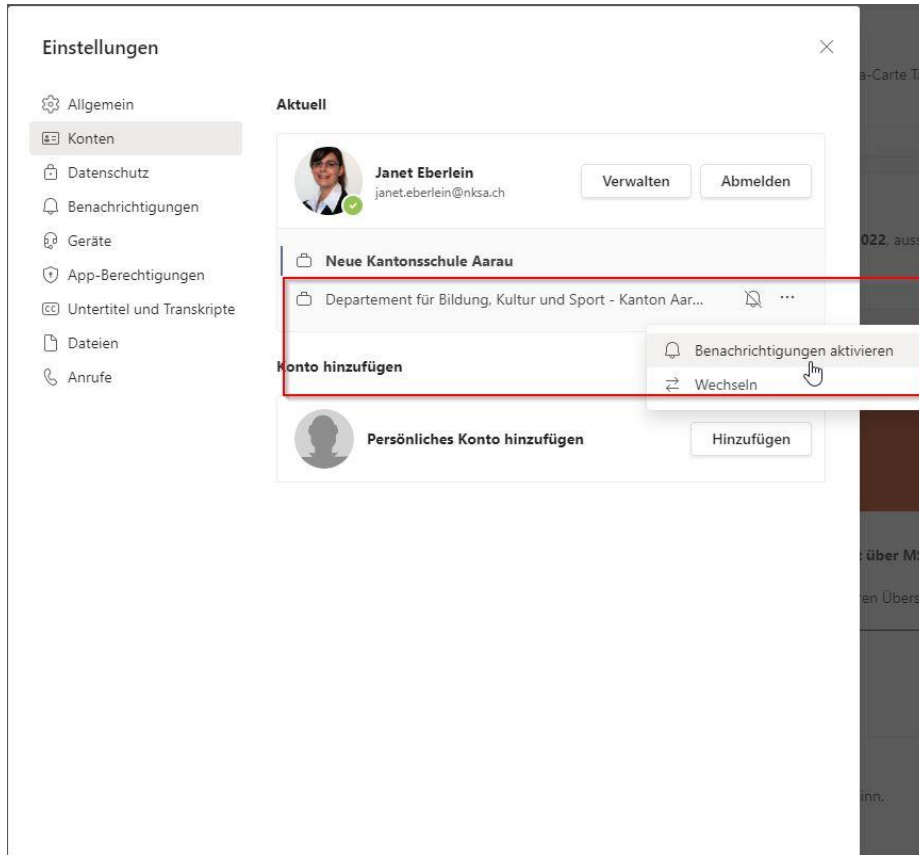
Einstellungen

Allgemein
Konten
Datenschutz
Benachrichtigungen
Geräte
App-Berechtigungen
Untertitel und Transkripte
Dateien
Anrufe

Aktuell

Janet Eberlein
janet.eberlein@nksa.ch

Verwalten
Abmelden

Neue Kantonsschule Aarau
Departement für Bildung, Kultur und Sport - Kanton Aar...

Benachrichtigungen aktivieren
Wechseln

Konto hinzufügen

Persönliches Konto hinzufügen
Hinzufügen

a-Carte T
022, aus
über M
en Übers
inn.